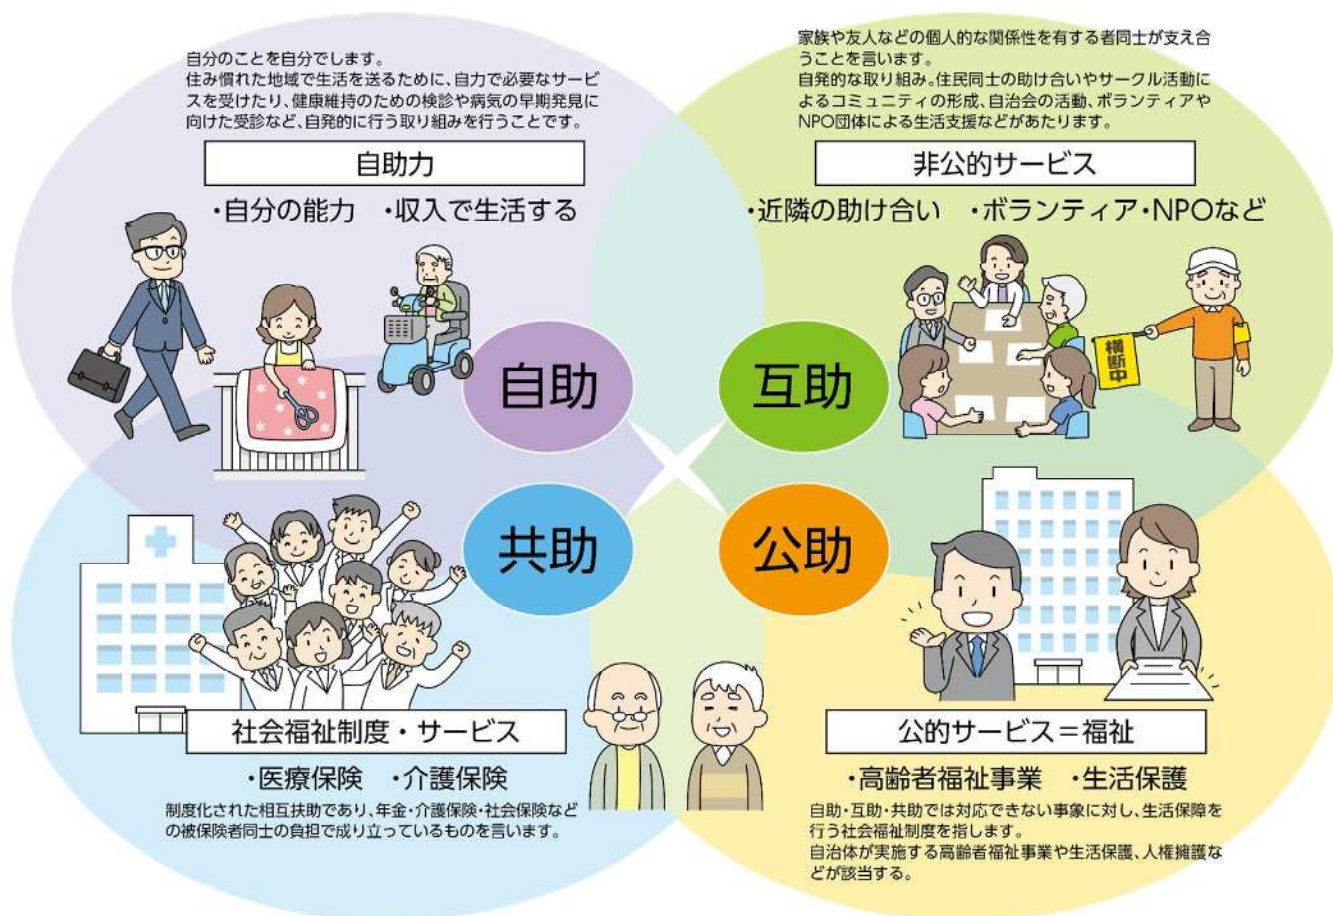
自分のことを自分でします。
住み慣れた地域で生活を送るために、自力で必要なサービスを受けたり、健康維持のための検診や病気の早期発見に向けた受診など、自発的に行う取り組みを行うことです。

自助力

・自分の能力　・収入で生活する

家族や友人などの個人的な関係性を有する者同士が支え合うことを言います。
自発的な取り組み。住民同士の助け合いやサークル活動によるコミュニティの形成、自治会の活動、ボランティアやNPO団体による生活支援などがあたります。

非公的サービス

・近隣の助け合い　・ボランティア・NPOなど

横断中

自助

互助

共助

公助

社会福祉制度・サービス

・医療保険　・介護保険

制度化された相互扶助であり、年金・介護保険・社会保険などの被保険者同士の負担で成り立っているものを言います。

公的サービス＝福祉

・高齢者福祉事業　・生活保護

自助・互助・共助では対応できない事象に対し、生活保障を行う社会福祉制度を指します。
自治体が実施する高齢者福祉事業や生活保護、人権擁護などが該当する。